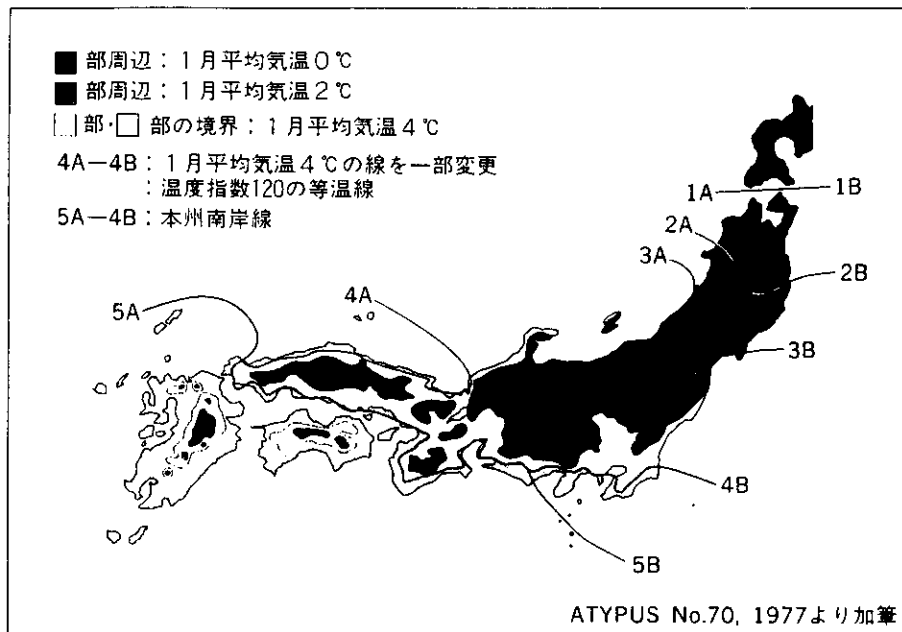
■ 部周辺：1月平均気温0℃
■ 部周辺：1月平均気温2℃
部・□ 部の境界：1月平均気温4℃
4A—4B：1月平均気温4℃の線を一部変更
：温度指数120の等温線
5A—4B：本州南岸線

1A
1B
2A
2B
3A
3B
4A
4B
5A
5B

ATYPUS No.70, 1977より加筆